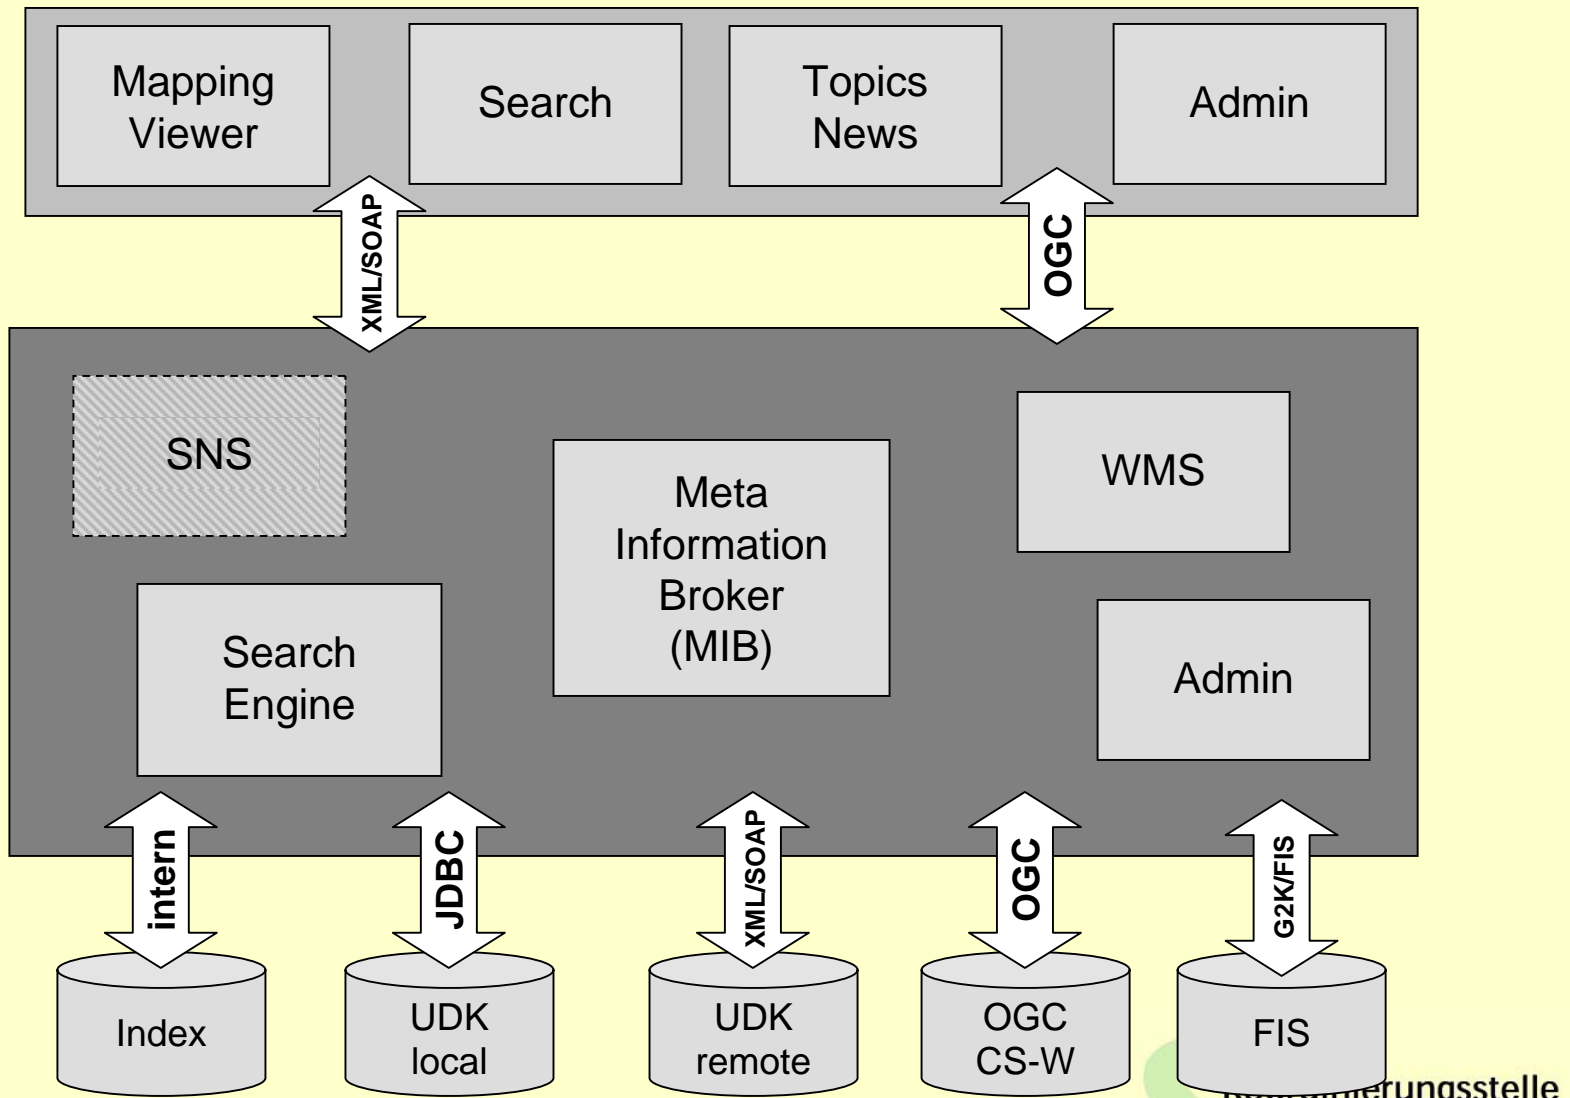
Mapping Viewer

Search

Topics News

Admin

XML/SOAP

OGC

SNS

Meta Information Broker (MIB)

WMS

Search Engine

Admin

intern

JDBC

XML/SOAP

OGC

G2K/FIS

Index

UDK local

UDK remote

OGC CS-W

FIS

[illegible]erungsstelle